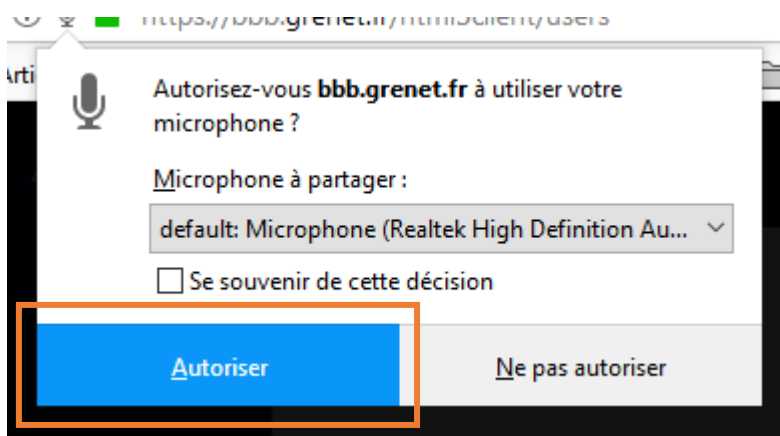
https://bbb.grenet.fr/html5client/users

Arti

Autorisez-vous **bbb.grenet.fr** à utiliser votre microphone ?

Microphone à partager :

default: Microphone (Realtek High Definition Au...

Se souvenir de cette décision

Autoriser

Ne pas autoriser